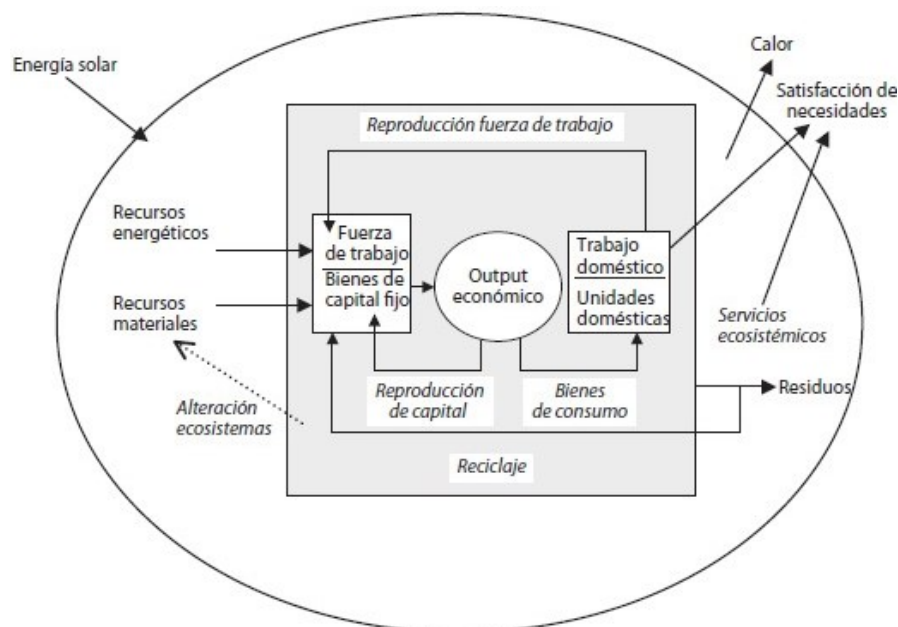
Energía solar

Calor

Satisfacción de necesidades

Reproducción fuerza de trabajo

Recursos energéticos

Recursos materiales

Fuerza de trabajo

Bienes de capital fijo

Output económico

Trabajo doméstico

Unidades domésticas

Servicios ecosistémicos

Alteración ecosistemas

Reproducción de capital

Bienes de consumo

Residuos

Reciclaje